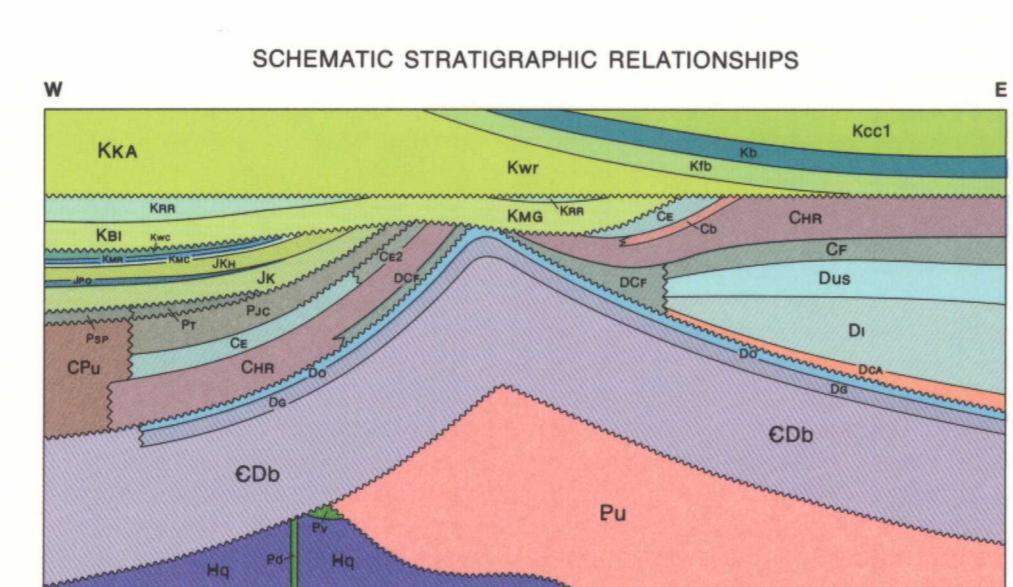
SCHEMATIC STRATIGRAPHIC RELATIONSHIPS

W

E

KKA

Kwr

Kcc1

Kb

Kfb

KRR

KMG

KRR

CE

Cb

CHR

KBI

Kwc

KMR

KMC

JKH

CE2

CF

JPO

JK

DCF

DCF

Dus

PSP

PT

PJC

DI

CPu

CE

CHR

DO

DO

DCA

DG

DG

ЄDb

ЄDb

Pu

Pv

Pd

Hq

Hq